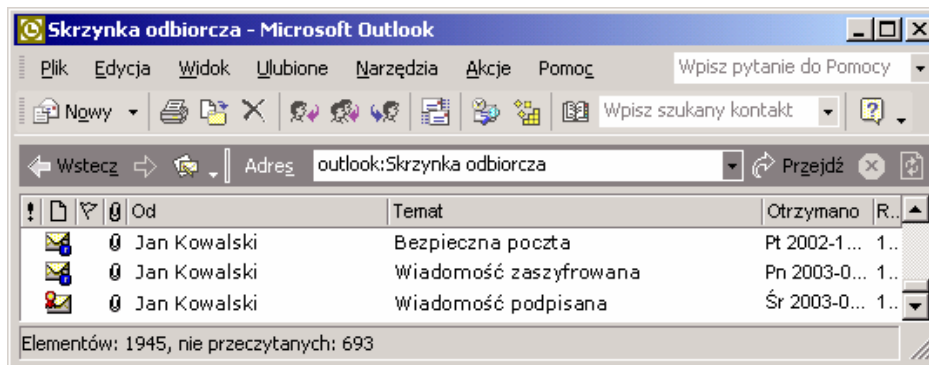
Skrzynka odbiorcza - Microsoft Outlook

Plik Edycja Widok Ulubione Narzędzia Akcje Pomoc

Wpisz pytanie do Pomocy

Nowy

Wpisz szukany kontakt

Wstecz

Adres outlook:Skrzynka odbiorcza

Przejdź

| ! | | | | Od | Temat | Otrzymano | R.. |
|---|---|---|---|---|---|---|---|
| | | | | Jan Kowalski | Bezpieczna poczta | Pt 2002-1... | 1.. |
| | | | | Jan Kowalski | Wiadomość zaszyfrowana | Pn 2003-0... | 1.. |
| | | | | Jan Kowalski | Wiadomość podpisana | Śr 2003-0... | 1.. |

Elementów: 1945, nie przeczytanych: 693